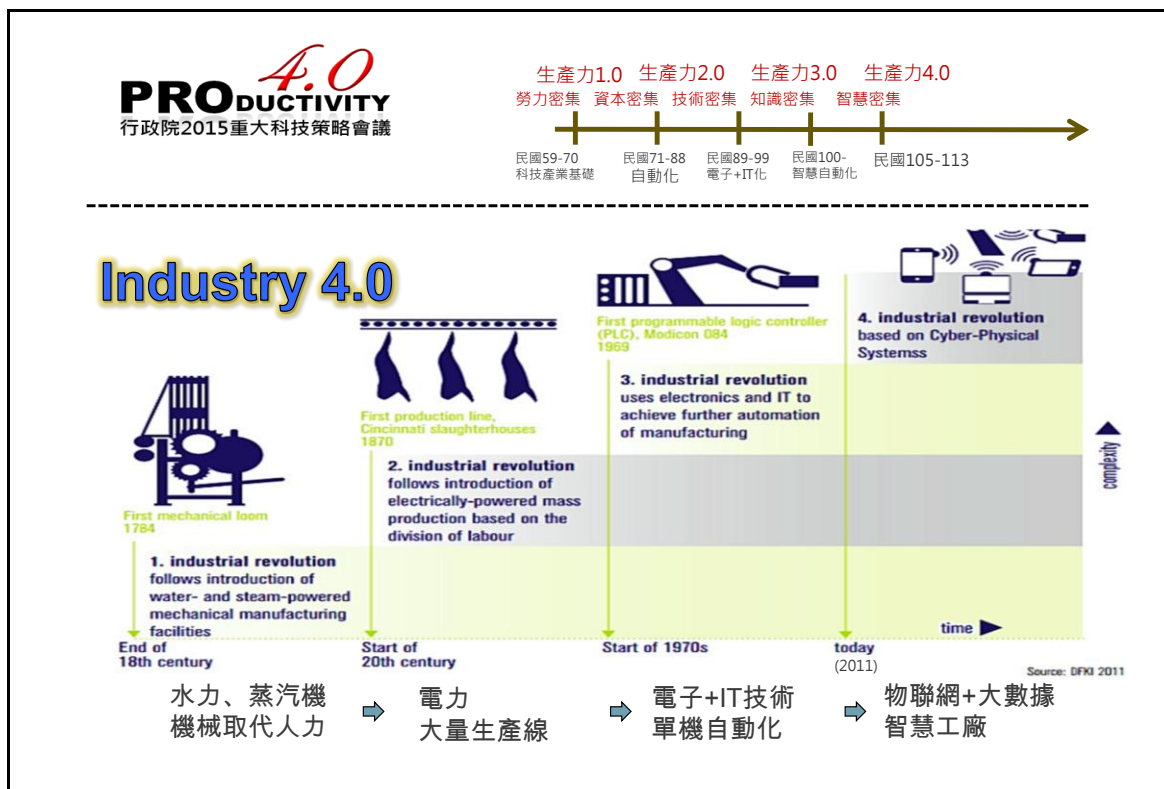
PRODUCTIVITY 4.0
行政院2015重大科技策略會議

生產力1.0 生產力2.0 生產力3.0 生產力4.0
勞力密集 資本密集 技術密集 知識密集 智慧密集

民國59-70 科技產業基礎
民國71-88 自動化
民國89-99 電子+IT化
民國100- 智慧自動化
民國105-113

Industry 4.0

First mechanical loom 1784

1. industrial revolution follows introduction of water- and steam-powered mechanical manufacturing facilities

First production line, Cincinnati slaughterhouses 1870

2. industrial revolution follows introduction of electrically-powered mass production based on the division of labour

First programmable logic controller (PLC), Modicon 084 1969

3. industrial revolution uses electronics and IT to achieve further automation of manufacturing

4. industrial revolution based on Cyber-Physical Systemss

complexity

time

End of 18th century
Start of 20th century
Start of 1970s
today (2011)

Source: DFKI 2011

水力、蒸汽機 機械取代人力
電力 大量生產線
電子+IT技術 單機自動化
物聯網+大數據 智慧工廠